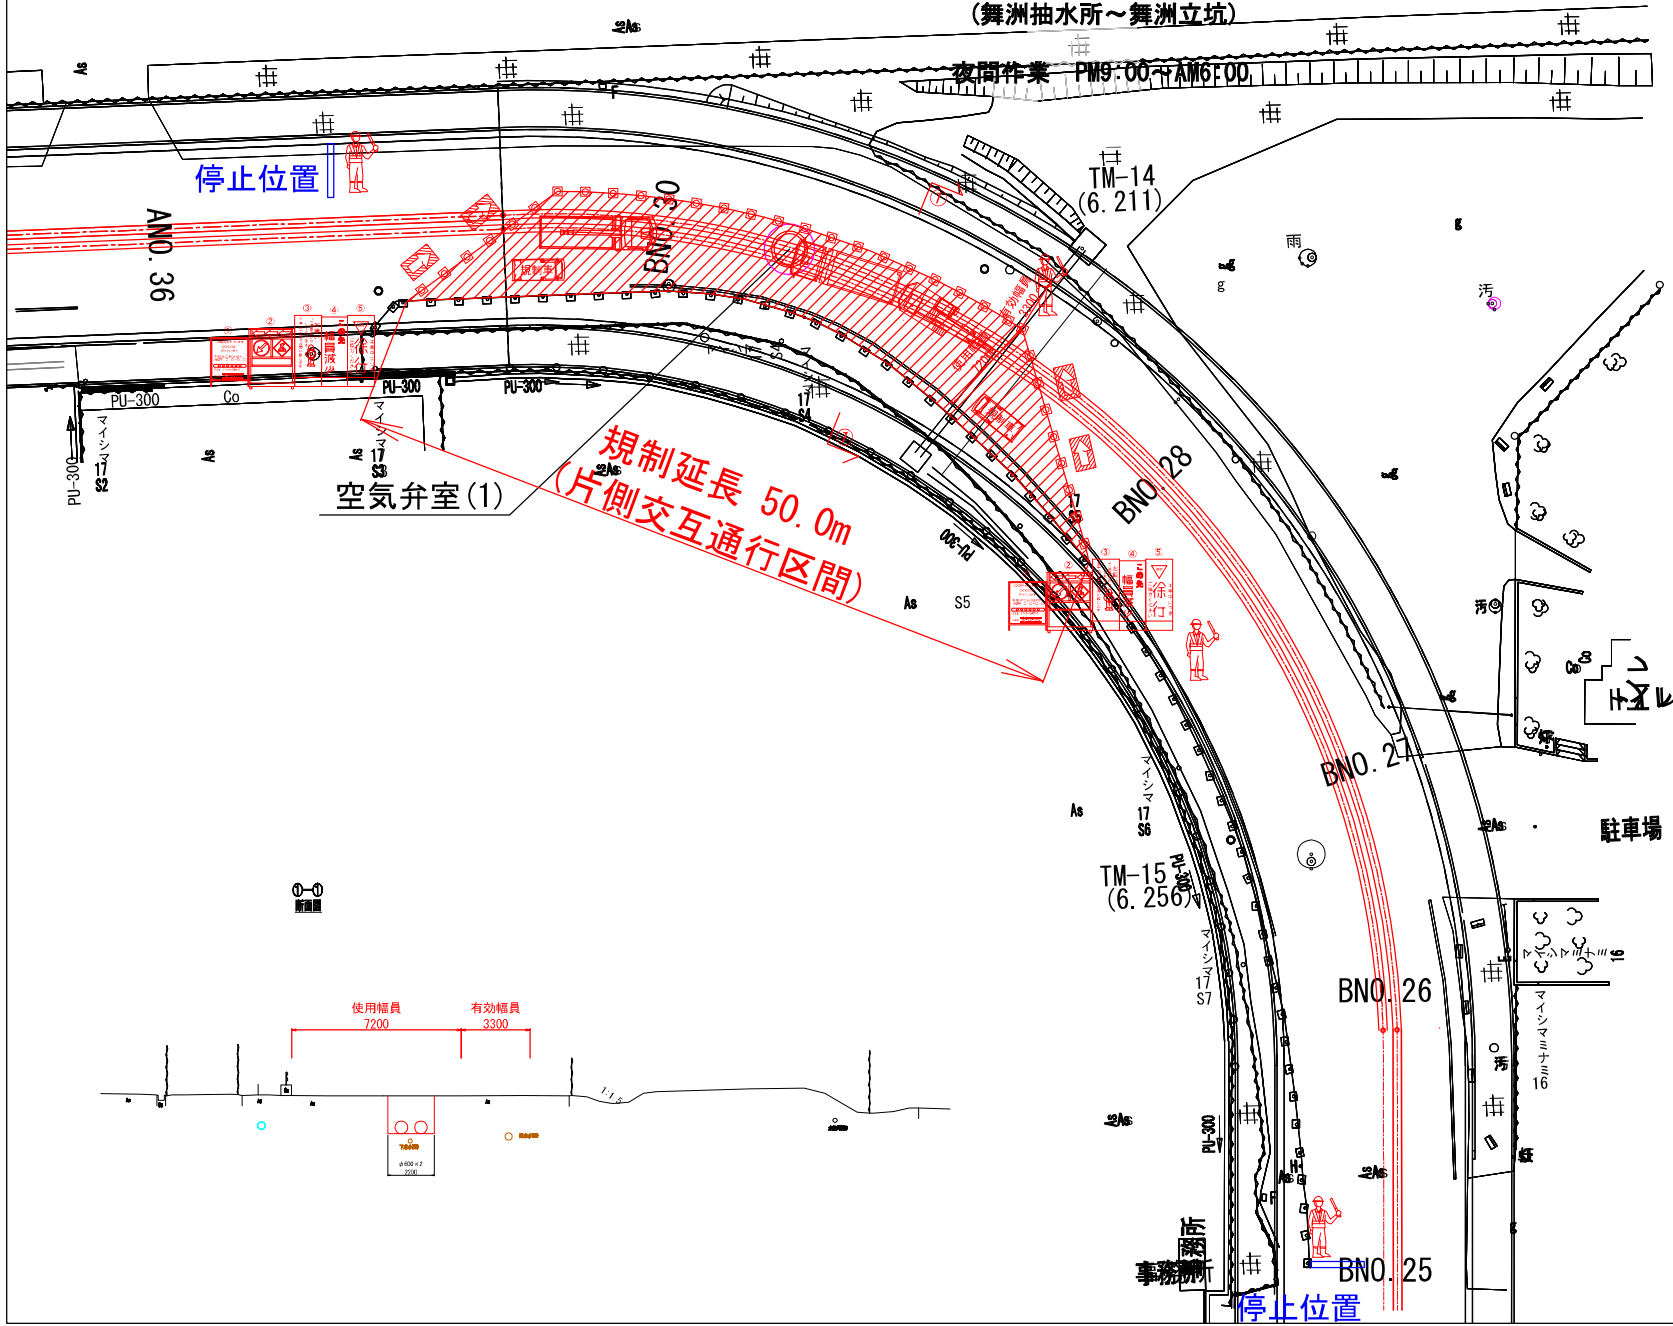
(舞洲抽水所～舞洲立坑)

夜間作業 PM9:00～AM6:00

停止位置

ANO. 36

BNO. 30

TM-14
(6. 211)

雨

汚

PU-300

Co

PU-300

PU-300

マイシマ
17
S2

マイシマ
17
S3

17
S4

空気弁室(1)

規制延長 50. 0m
(片側交互通行区間)

BNO. 28

17
S5

S5

汚

BNO. 27

駐車場

マイシマ
17
S6

TM-15
(6. 256)

①-①
断面図

使用幅員
7200

有効幅員
3300

マイシマ
17
S7

BNO. 26

マイシマミナミ
16

PU-300

事務所

BNO. 25

停止位置